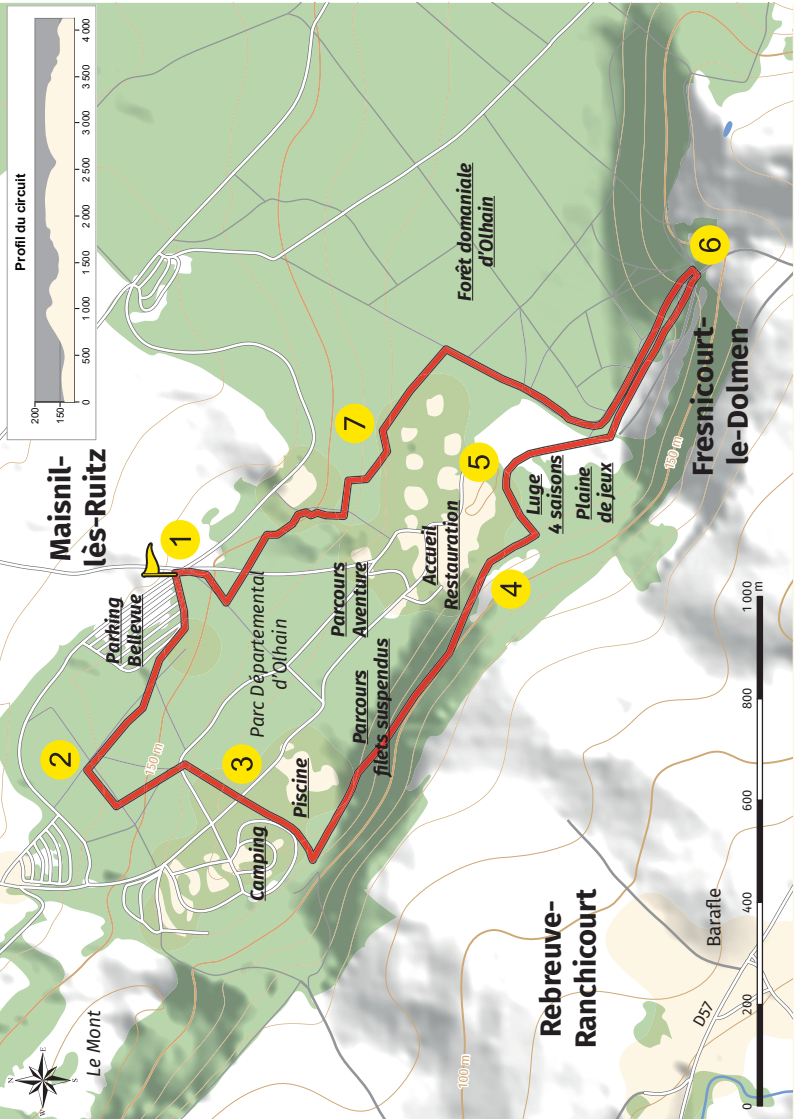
Profil du circuit

200
150
0
500
1 000
1 500
2 000
2 500
3 000
3 500
4 000

Maisnil-lès-Ruitz

1
2
3
4
5
6
7

Parking Bellevue

Parc Départemental d'Olhain

Parcours Aventure

Accueil Restauration

Parcours filets suspendus

Piscine

Camping

Luge 4 saisons

Plaine de jeux

Forêt domaniale d'Olhain

Fresnicourt-le-Dolmen

150 m

150 m

100 m

Rebreuve-Ranchicourt

Barafle

D57

Le Mont

N
E
S
W

0
200
400
600
800
1000 m